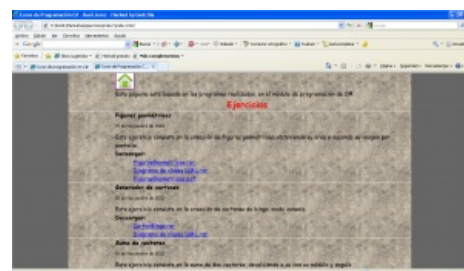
Curso de Programación C# - Avast Avira - Internet Explorer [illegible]

Archivo Edición Ver Favoritos Herramientas Ayuda

Google

Favoritos

Curso de programación en C#

Este espacio está basado en los programas realizados en el módulo de programación de C#

Ejercicios

Figuras geométricas

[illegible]

Este ejercicio consiste en la creación de figuras geométricas ([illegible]) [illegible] por pantalla.

Descargar:

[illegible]

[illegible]

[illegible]

Generador de cartones

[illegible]

Este ejercicio consiste en la creación de cartones de bingo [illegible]

Descargar:

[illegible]

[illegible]

Suma de cartones

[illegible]

Este ejercicio consiste en la suma de dos cartones, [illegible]